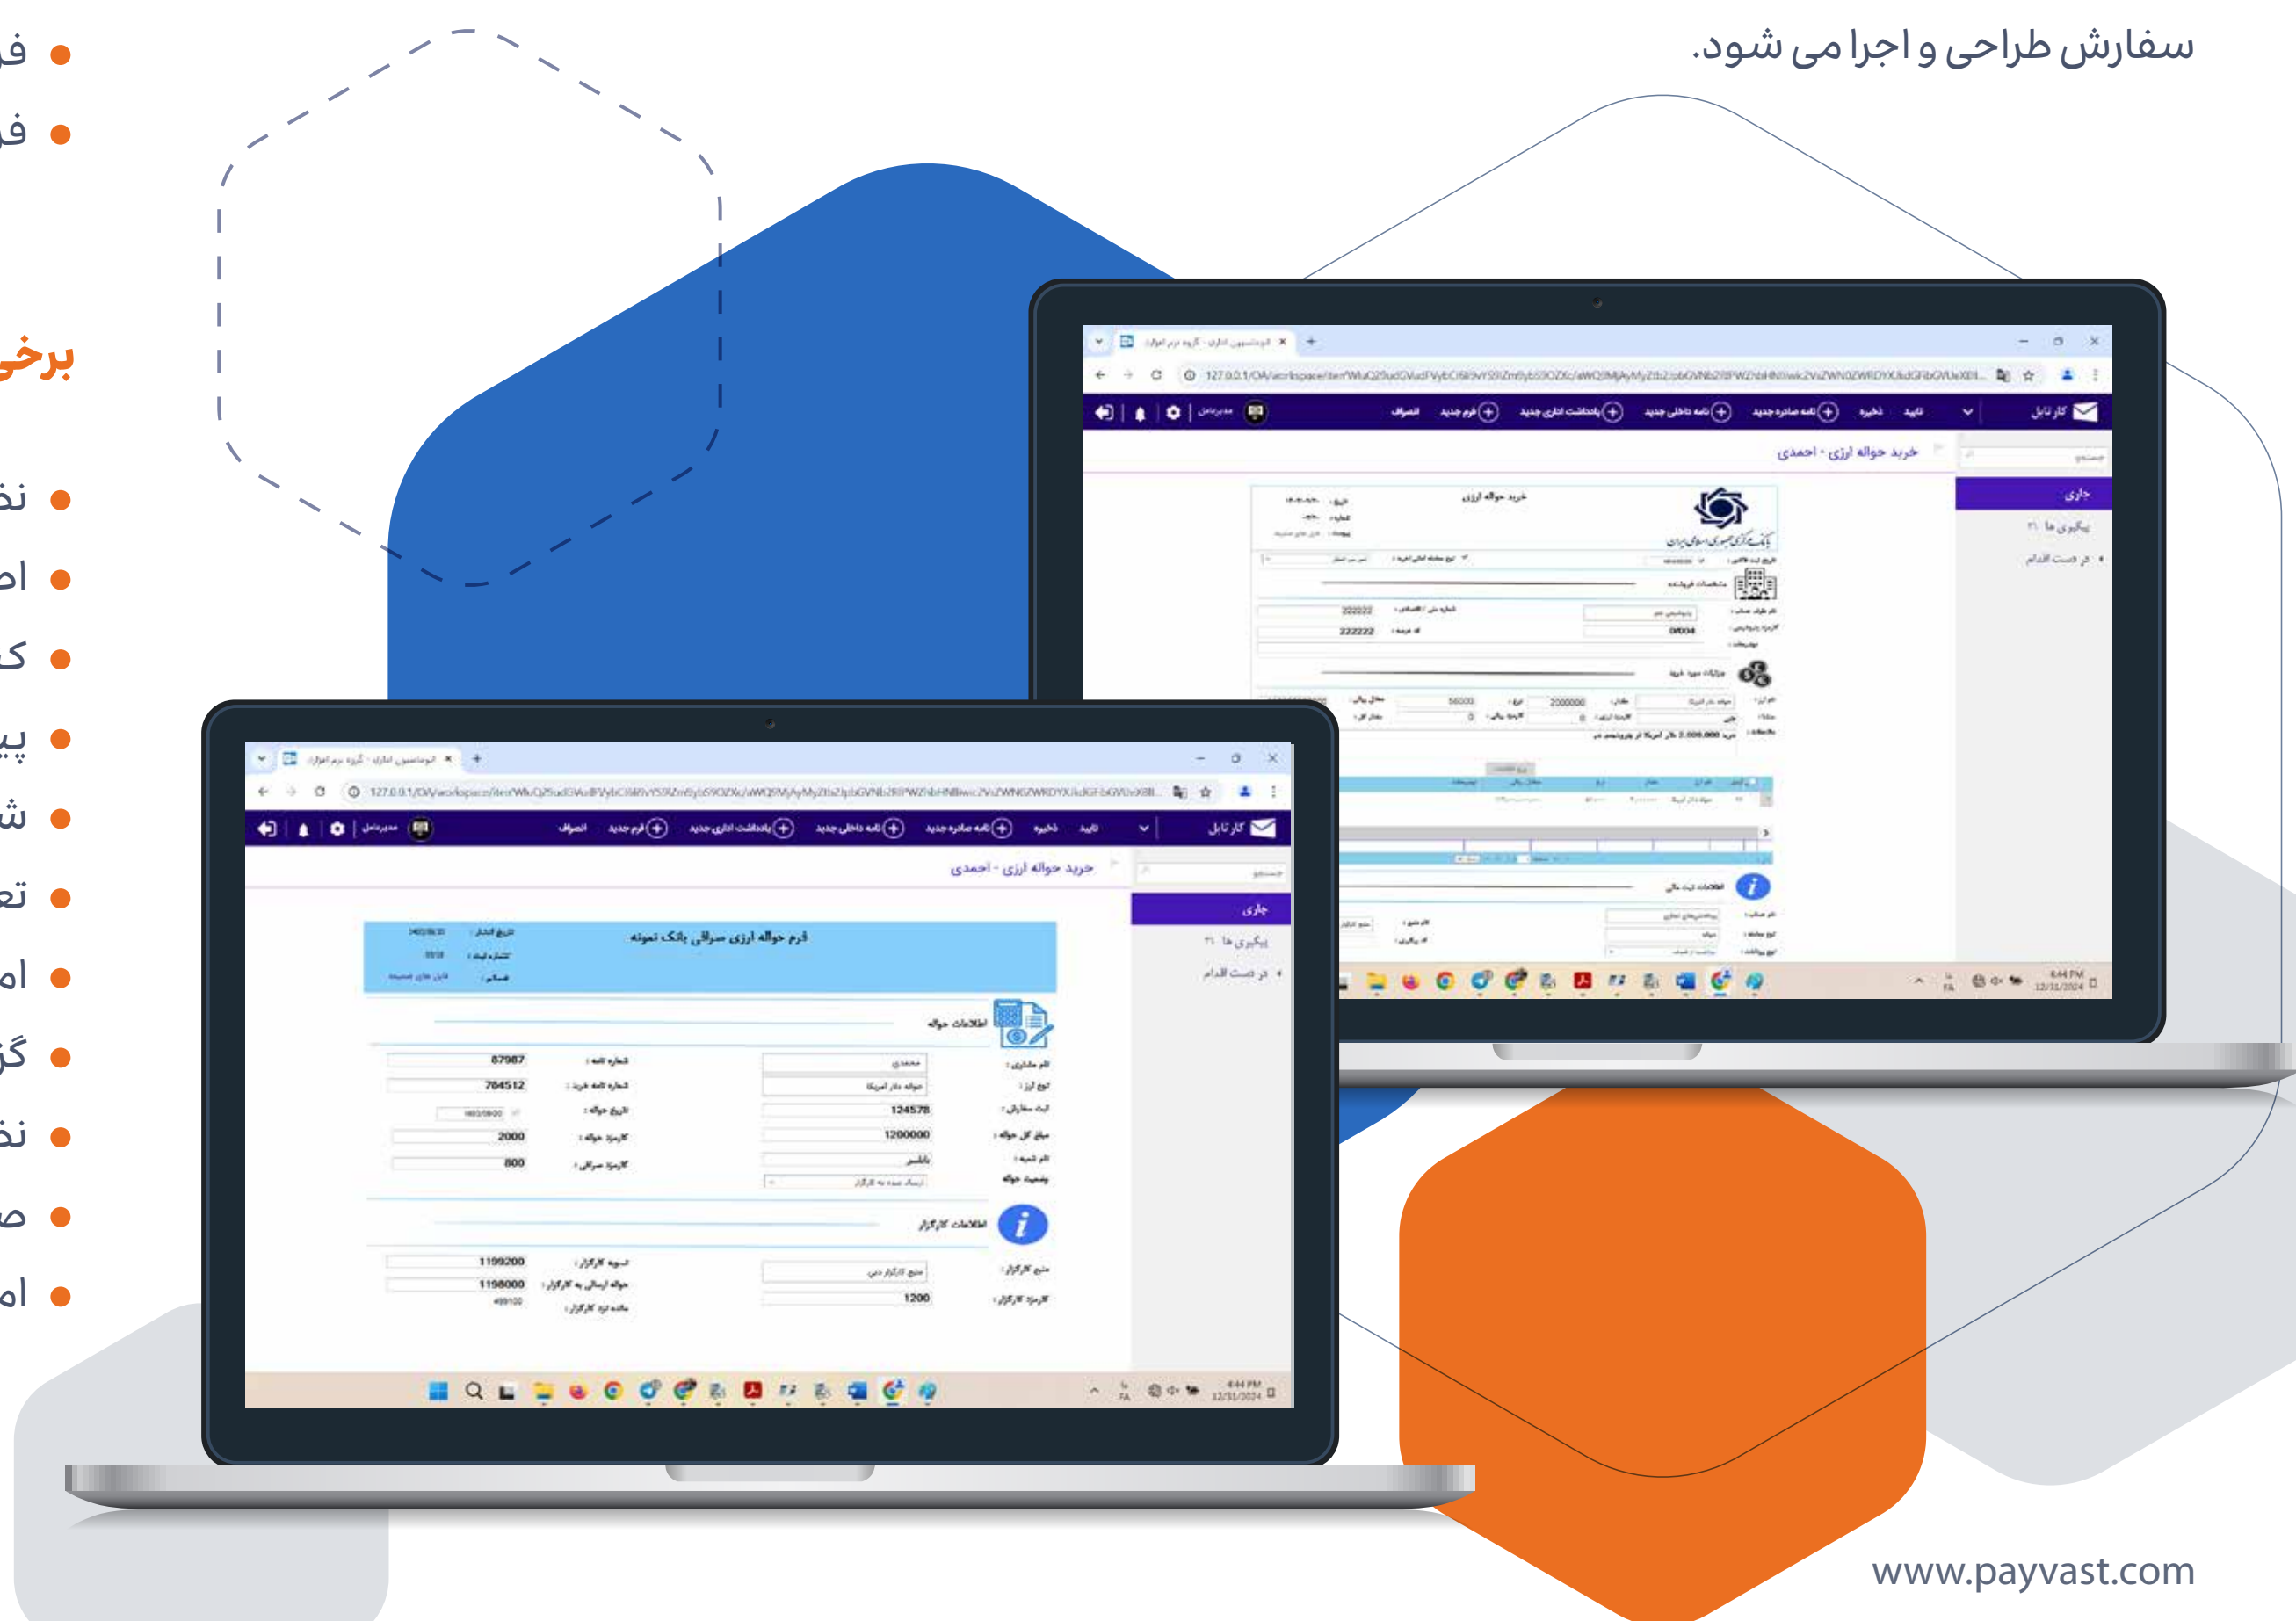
سفارش طراحی و اجرا می شود.

فر
فر

برخی

نخ
اص
ک
پی
ش
تع
اط
گز
نخ
ص
اط

کارتابل
تایید
ذخیره
نامه صادره جدید
نامه داخلی جدید
یادداشت اداری جدید
فرم جدید
انصراف
مدیرداخلی

خرید حواله ارزی - احمدی
جاری
پیگیری ها
در دست اقدام

فرم حواله ارزی صرافی بانک نمونه
اطلاعات حواله
شماره نامه : 87987
شماره نامه : 784512
تاریخ حواله :
کارمزد حواله : 2000
کارمزد صرافی : 800
نام مشتری : محمدی
نوع ارز : حواله دلار امریکا
ثبت سفارش : 124578
مبلغ کل حواله : 1200000
نام شعبه : پاسارگاد
وضعیت حواله : ارسال شده به کارگزار

اطلاعات کارگزار
تسویه کارگزار : 1199200
حواله ارسالی به کارگزار : 1198000
مانده نزد کارگزار : 499100
منبع کارگزار : منبع کارگزار دبی
کارمزد کارگزار : 1200

خرید حواله ارزی
اطلاعات ثبت سفارش
اطلاعات ارزی

www.payvast.com